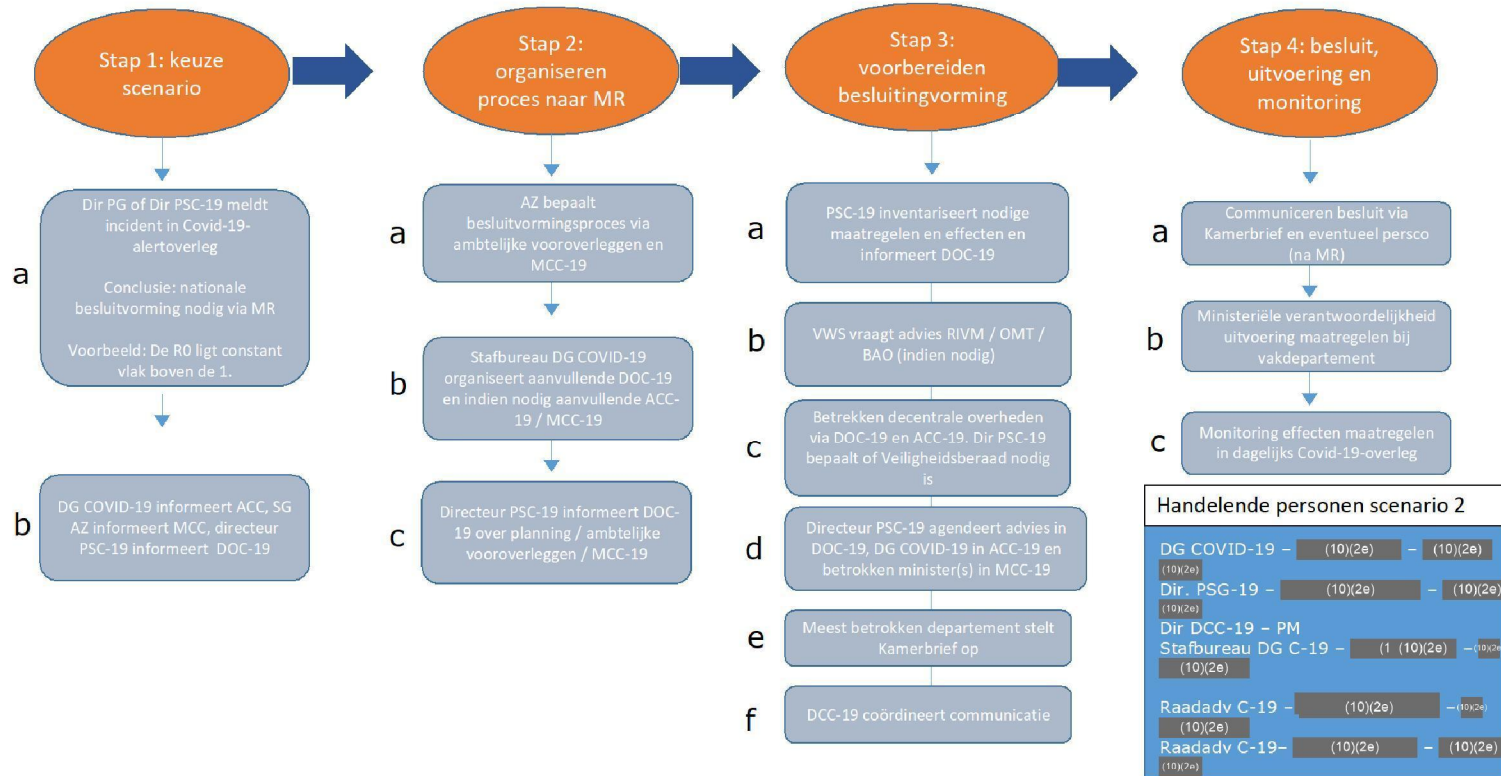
Stap 1: keuze scenario

a

Dir PG of Dir PSC-19 meldt incident in Covid-19-alertoverleg

Conclusie: nationale besluitvorming nodig via MR

Voorbeeld: De R0 ligt constant vlak boven de 1.

b

DG COVID-19 informeert ACC, SG AZ informeert MCC, directeur PSC-19 informeert DOC-19

Stap 2: organiseren proces naar MR

a

AZ bepaalt besluitvormingsproces via ambtelijke vooroverleggen en MCC-19

b

Stafbureau DG COVID-19 organiseert aanvullende DOC-19 en indien nodig aanvullende ACC-19 / MCC-19

c

Directeur PSC-19 informeert DOC-19 over planning / ambtelijke vooroverleggen / MCC-19

Stap 3: voorbereiden besluitingvorming

a

PSC-19 inventariseert nodige maatregelen en effecten en informeert DOC-19

b

VWS vraagt advies RIVM / OMT / BAO (indien nodig)

c

Betrekken decentrale overheden via DOC-19 en ACC-19. Dir PSC-19 bepaalt of Veiligheidsberaad nodig is

d

Directeur PSC-19 agendeert advies in DOC-19, DG COVID-19 in ACC-19 en betrokken minister(s) in MCC-19

e

Meest betrokken departement stelt Kamerbrief op

f

DCC-19 coördineert communicatie

Stap 4: besluit, uitvoering en monitoring

a

Communiceren besluit via Kamerbrief en eventueel persco (na MR)

b

Ministeriële verantwoordelijkheid uitvoering maatregelen bij vakdepartement

c

Monitoring effecten maatregelen in dagelijks Covid-19-overleg

Handelende personen scenario 2

DG COVID-19 – (10)(2e) – (10)(2e) (10)(2e)
Dir. PSG-19 – (10)(2e) – (10)(2e) (10)(2e)
Dir DCC-19 – PM
Stafbureau DG C-19 – (1 (10)(2e) – (10)(2e) (10)(2e)

Raadadv C-19 – (10)(2e) – (10)(2e) (10)(2e)
Raadadv C-19– (10)(2e) – (10)(2e) (10)(2e)